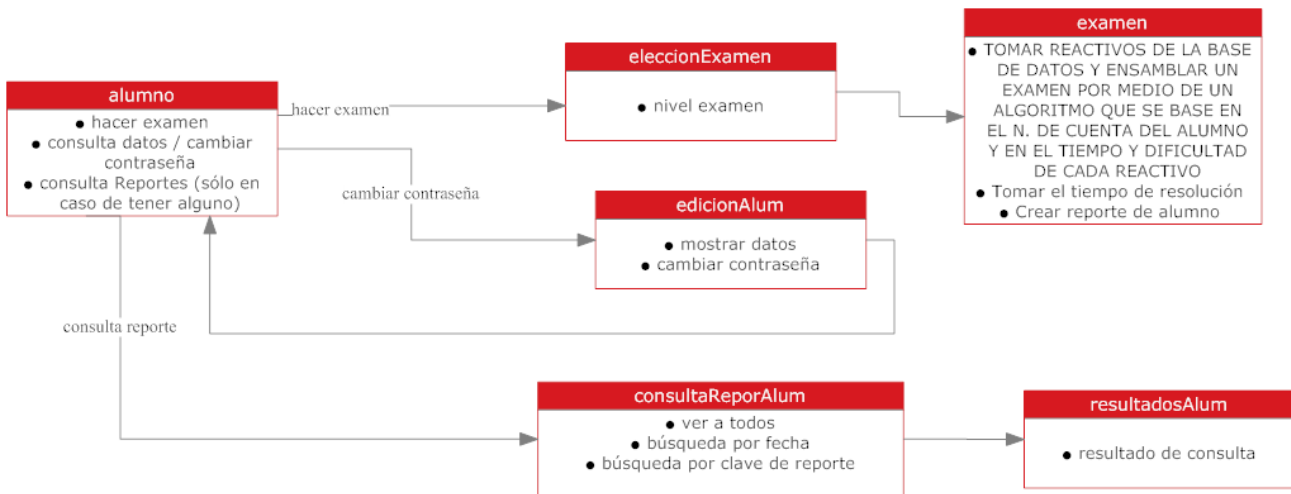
alumno
• hacer examen
• consulta datos / cambiar contraseña
• consulta Reportes (sólo en caso de tener alguno)

hacer examen

eleccionExamen
• nivel examen

examen
• TOMAR REACTIVOS DE LA BASE DE DATOS Y ENSAMBLAR UN EXAMEN POR MEDIO DE UN ALGORITMO QUE SE BASE EN EL N. DE CUENTA DEL ALUMNO Y EN EL TIEMPO Y DIFICULTAD DE CADA REACTIVO
• Tomar el tiempo de resolución
• Crear reporte de alumno

cambiar contraseña

edicionAlum
• mostrar datos
• cambiar contraseña

consulta reporte

consultaReporAlum
• ver a todos
• búsqueda por fecha
• búsqueda por clave de reporte

resultadosAlum
• resultado de consulta